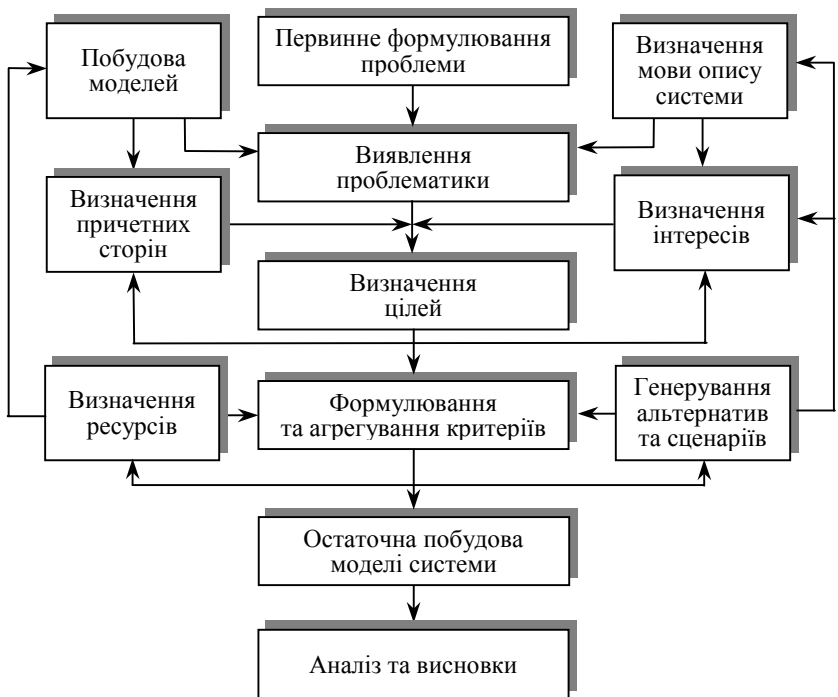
Побудова моделей

Первинне формулювання проблеми

Визначення мови опису системи

Виявлення проблематики

Визначення причетних сторін

Визначення інтересів

Визначення цілей

Визначення ресурсів

Формулювання та агрегування критеріїв

Генерування альтернатив та сценаріїв

Остаточна побудова моделі системи

Аналіз та висновки